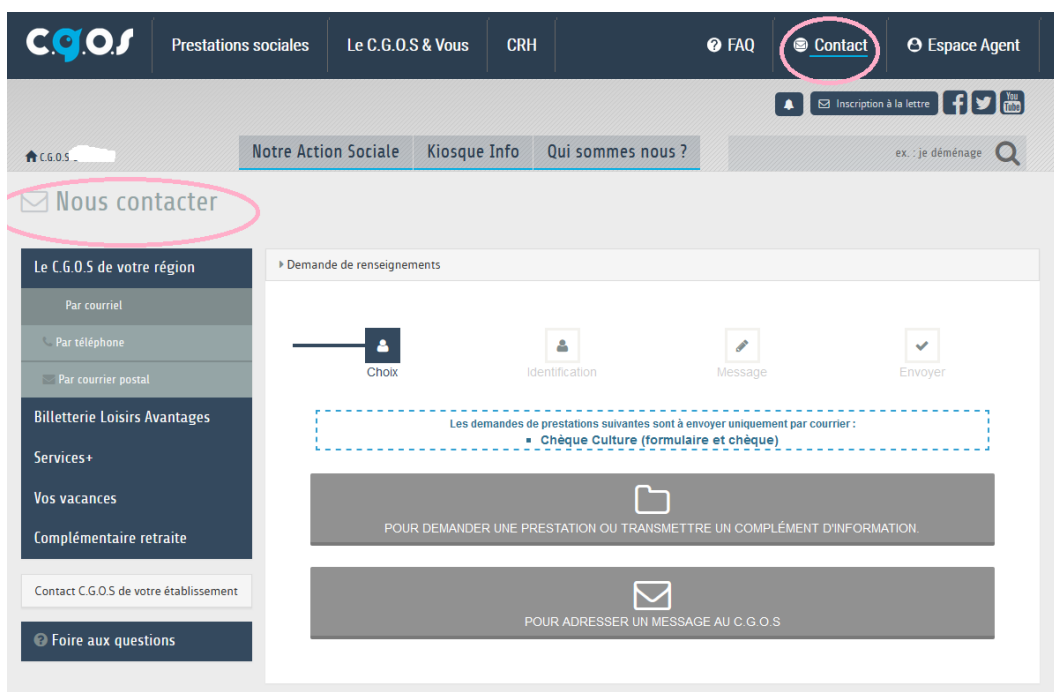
C.G.O.S

Prestations sociales | Le C.G.O.S & Vous | CRH | FAQ | Contact | Espace Agent

Inscription à la lettre

C.G.O.S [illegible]

Notre Action Sociale | Kiosque Info | Qui sommes nous ?

ex. : je déménage

Nous contacter

Le C.G.O.S de votre région
Par courriel
Par téléphone
Par courrier postal
Billetterie Loisirs Avantages
Services+
Vos vacances
Complémentaire retraite

Contact C.G.O.S de votre établissement

Foire aux questions

Demande de renseignements

Choix | Identification | Message | Envoyer

Les demandes de prestations suivantes sont à envoyer uniquement par courrier :
▪ Chèque Culture (formulaire et chèque)

POUR DEMANDER UNE PRESTATION OU TRANSMETTRE UN COMPLÉMENT D'INFORMATION.

POUR ADRESSER UN MESSAGE AU C.G.O.S